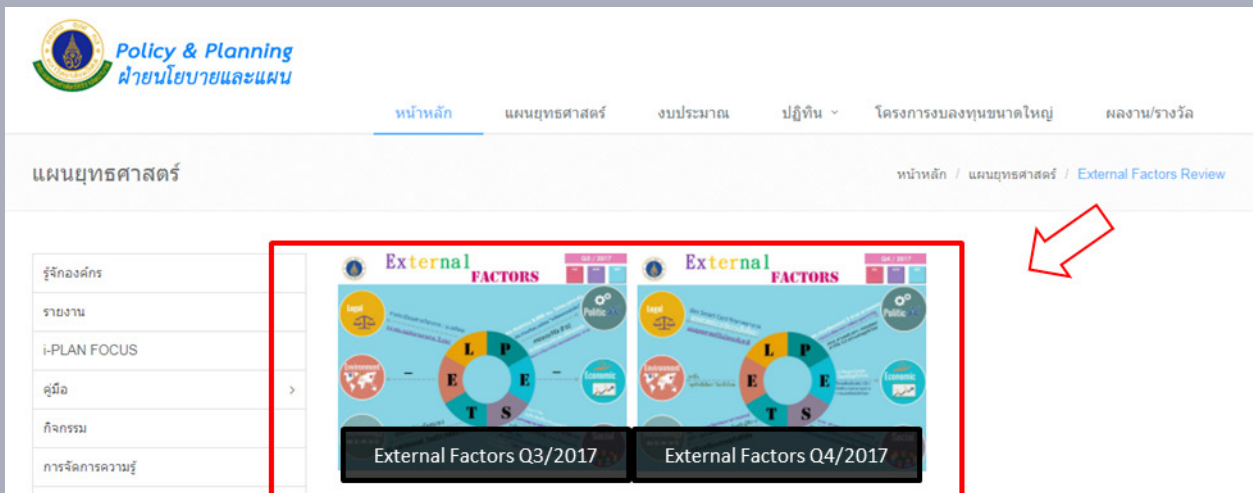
Policy & Planning
ฝ่ายนโยบายและแผน

หน้าหลัก แผนยุทธศาสตร์ งบประมาณ ปฏิทิน โครงการงบลงทุนขนาดใหญ่ ผลงาน/รางวัล

แผนยุทธศาสตร์

หน้าหลัก / แผนยุทธศาสตร์ / External Factors Review

รู้จักองค์กร
รายงาน
i-PLAN FOCUS
คู่มือ
กิจกรรม
การจัดการความรู้

External FACTORS
Q3 / 2017
Legal
Politic
Environment
Economic
Social
L P E T S E

External Factors Q3/2017

External FACTORS
Q4 / 2017
Legal
Politic
Environment
Economic
Social
L P E T S E

External Factors Q4/2017